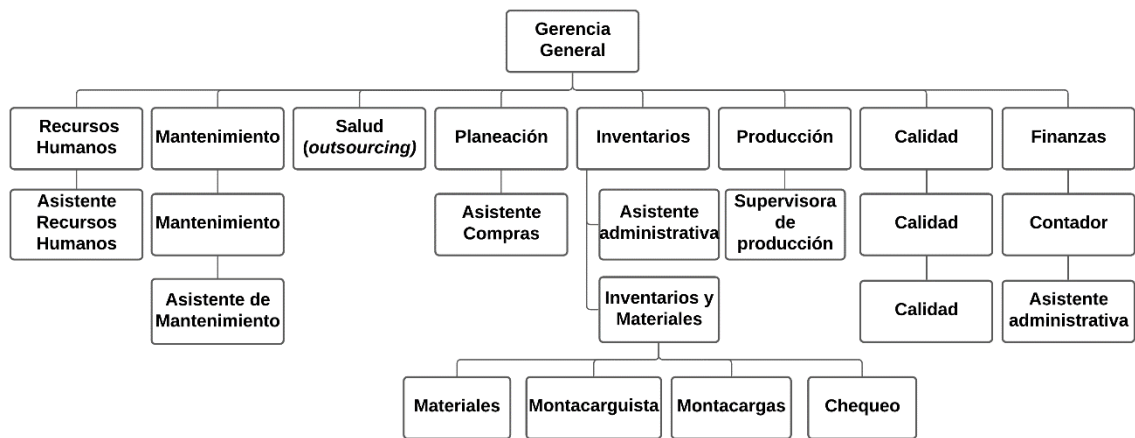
Gerencia General

Recursos Humanos

Asistente Recursos Humanos

Mantenimiento

Mantenimiento

Asistente de Mantenimiento

Salud (*outsourcing*)

Planeación

Asistente Compras

Inventarios

Asistente administrativa

Inventarios y Materiales

Materiales

Montacarguista

Montacargas

Chequeo

Producción

Supervisora de producción

Calidad

Calidad

Calidad

Finanzas

Contador

Asistente administrativa